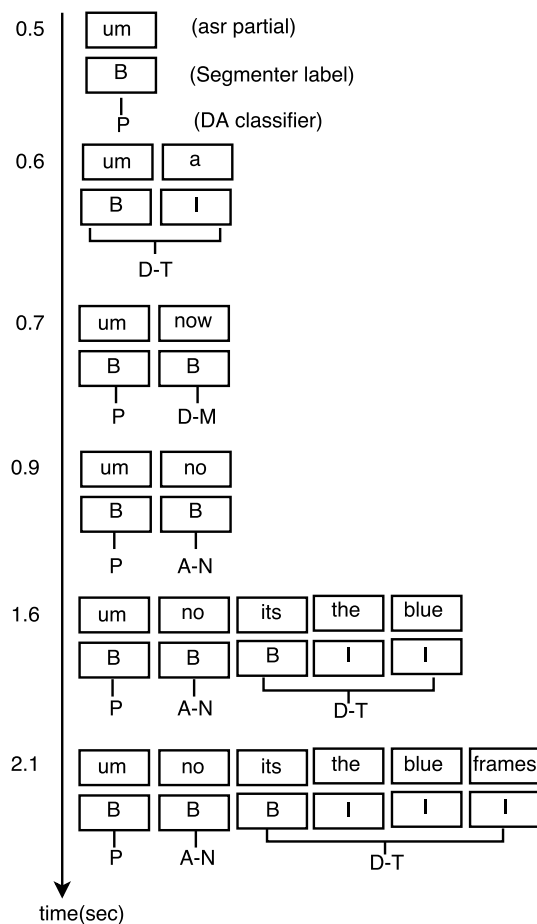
0.5
um (asr partial)
B (Segmenter label)
P (DA classifier)

0.6
um a
B I
D-T

0.7
um now
B B
P D-M

0.9
um no
B B
P A-N

1.6
um no its the blue
B B B I I
P A-N D-T

2.1
um no its the blue frames
B B B I I I
P A-N D-T

time(sec)